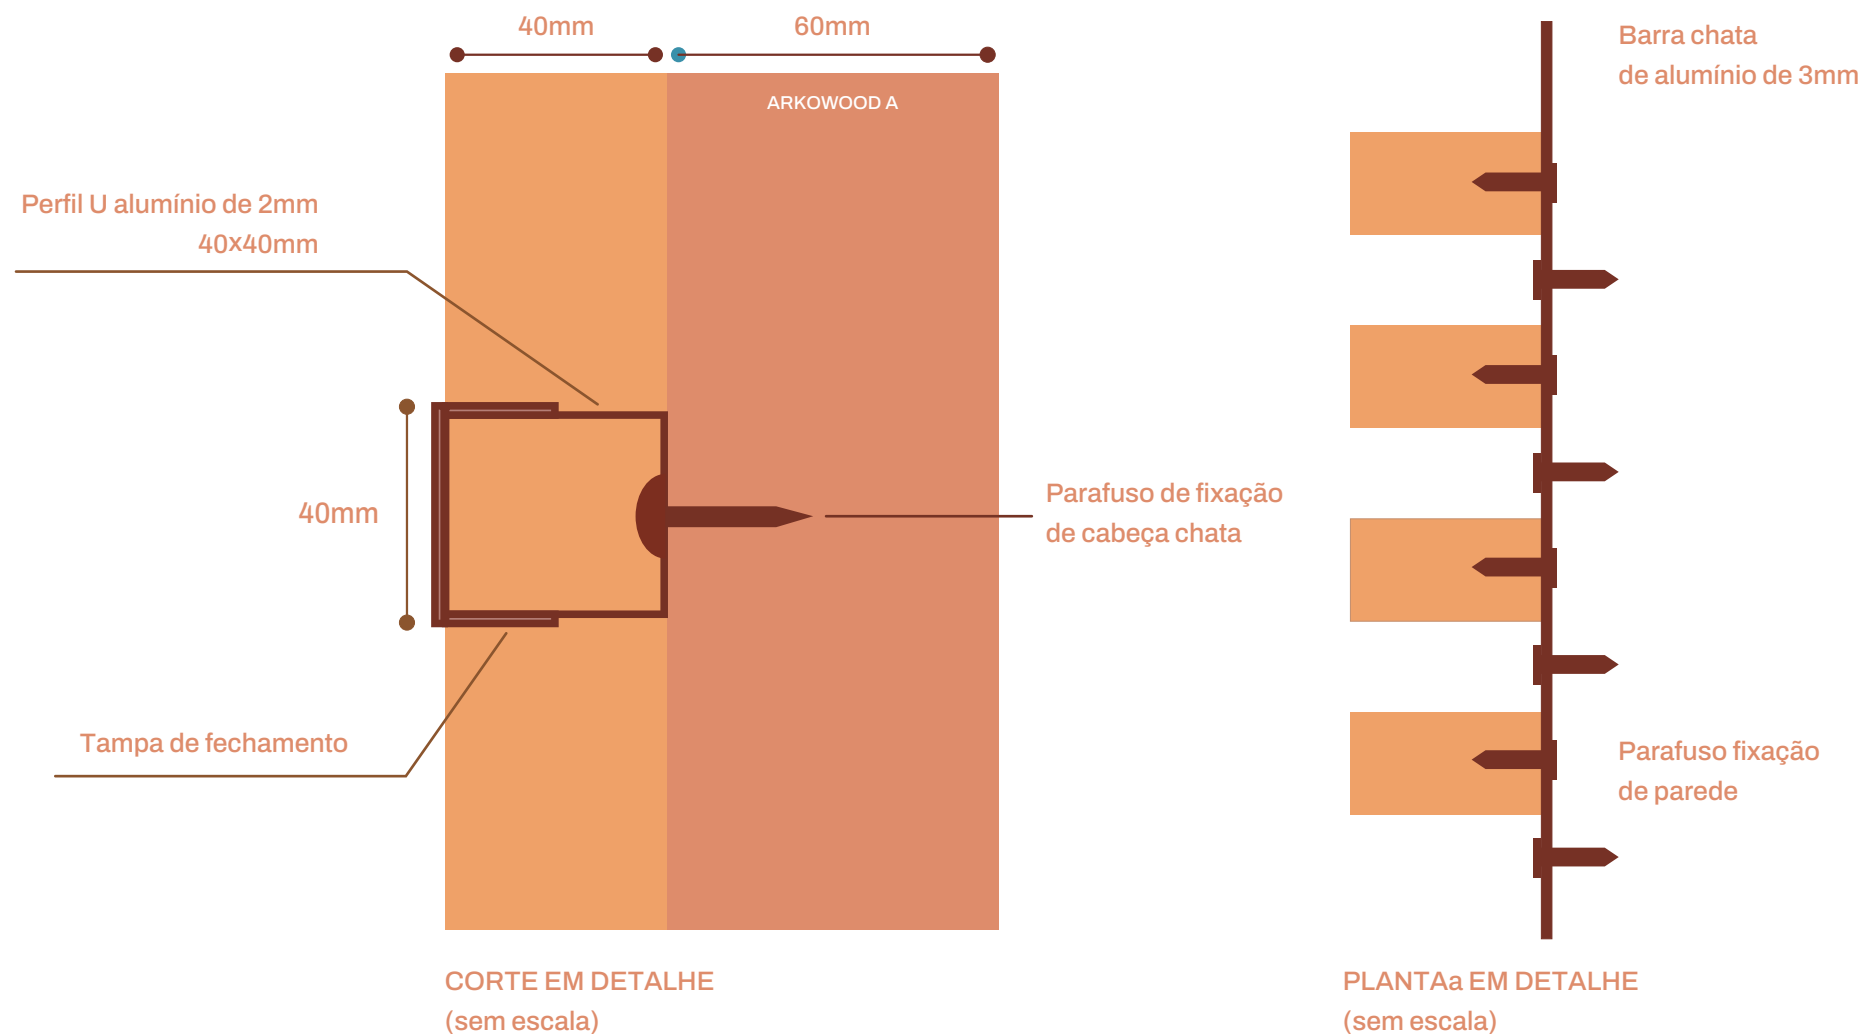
40mm

60mm

ARKOWOOD A

Barra chata
de alumínio de 3mm

Perfil U alumínio de 2mm
40x40mm

40mm

Parafuso de fixação
de cabeça chata

Tampa de fechamento

Parafuso fixação
de parede

CORTE EM DETALHE
(sem escala)

PLANTAa EM DETALHE
(sem escala)